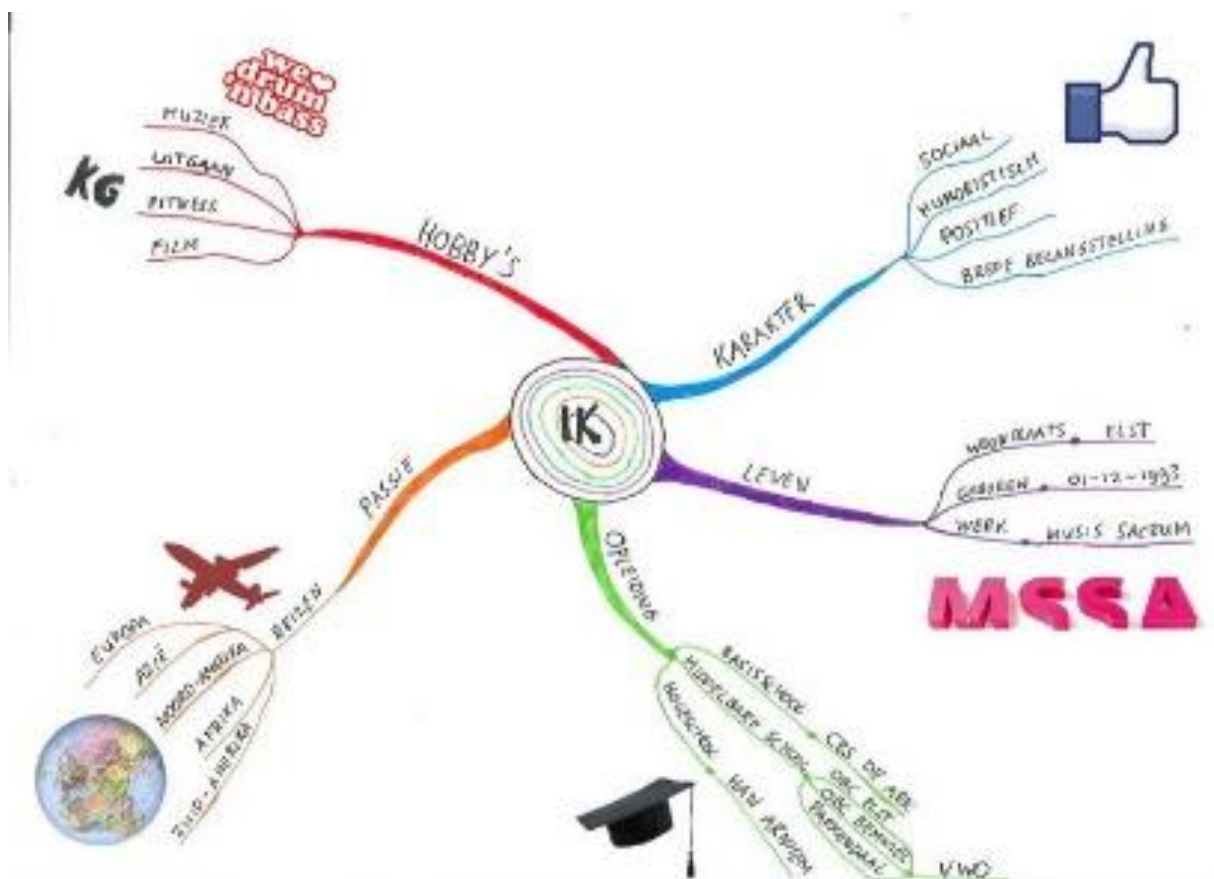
IK

HOBBY'S
MUZIEK
UITGAAN
FITNESS
FILM
KG
we ♥ drum 'n bass

KARAKTER
SOCIAAL
HUMORISTISCH
POSITIEF
BREDE BELANGSTELLING

LEVEN
WOONPLAATS ELST
GEBOREN 01-12-1993
WERK MUSIS SACRUM
MSSA

OPLEIDING
BASISSCHOOL CBS DE ARK
MIDDELBARE SCHOOL OSG ELST
OSG BEMMEL
PANNERDAAL
VWO
HOGESCHOOL HAN ARNHEM

PASSIE
REIZEN
EUROPA
AZIË
NOORD-AMERIKA
AFRIKA
ZUID-AMERIKA